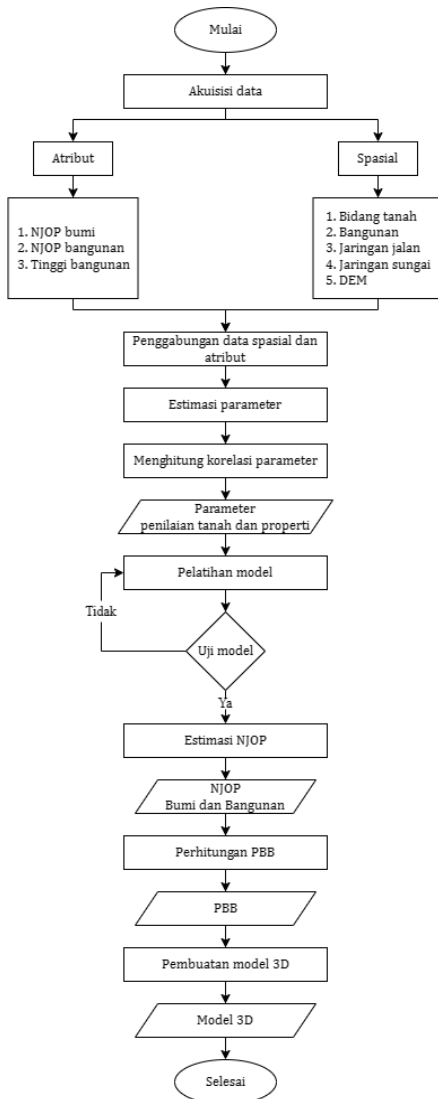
Mulai

Akuisisi data

Atribut

Spasial

1. NJOP bumi
2. NJOP bangunan
3. Tinggi bangunan

1. Bidang tanah
2. Bangunan
3. Jaringan jalan
4. Jaringan sungai
5. DEM

Penggabungan data spasial dan atribut

Estimasi parameter

Menghitung korelasi parameter

Parameter penilaian tanah dan properti

Pelatihan model

Tidak

Uji model

Ya

Estimasi NJOP

NJOP Bumi dan Bangunan

Perhitungan PBB

PBB

Pembuatan model 3D

Model 3D

Selesai